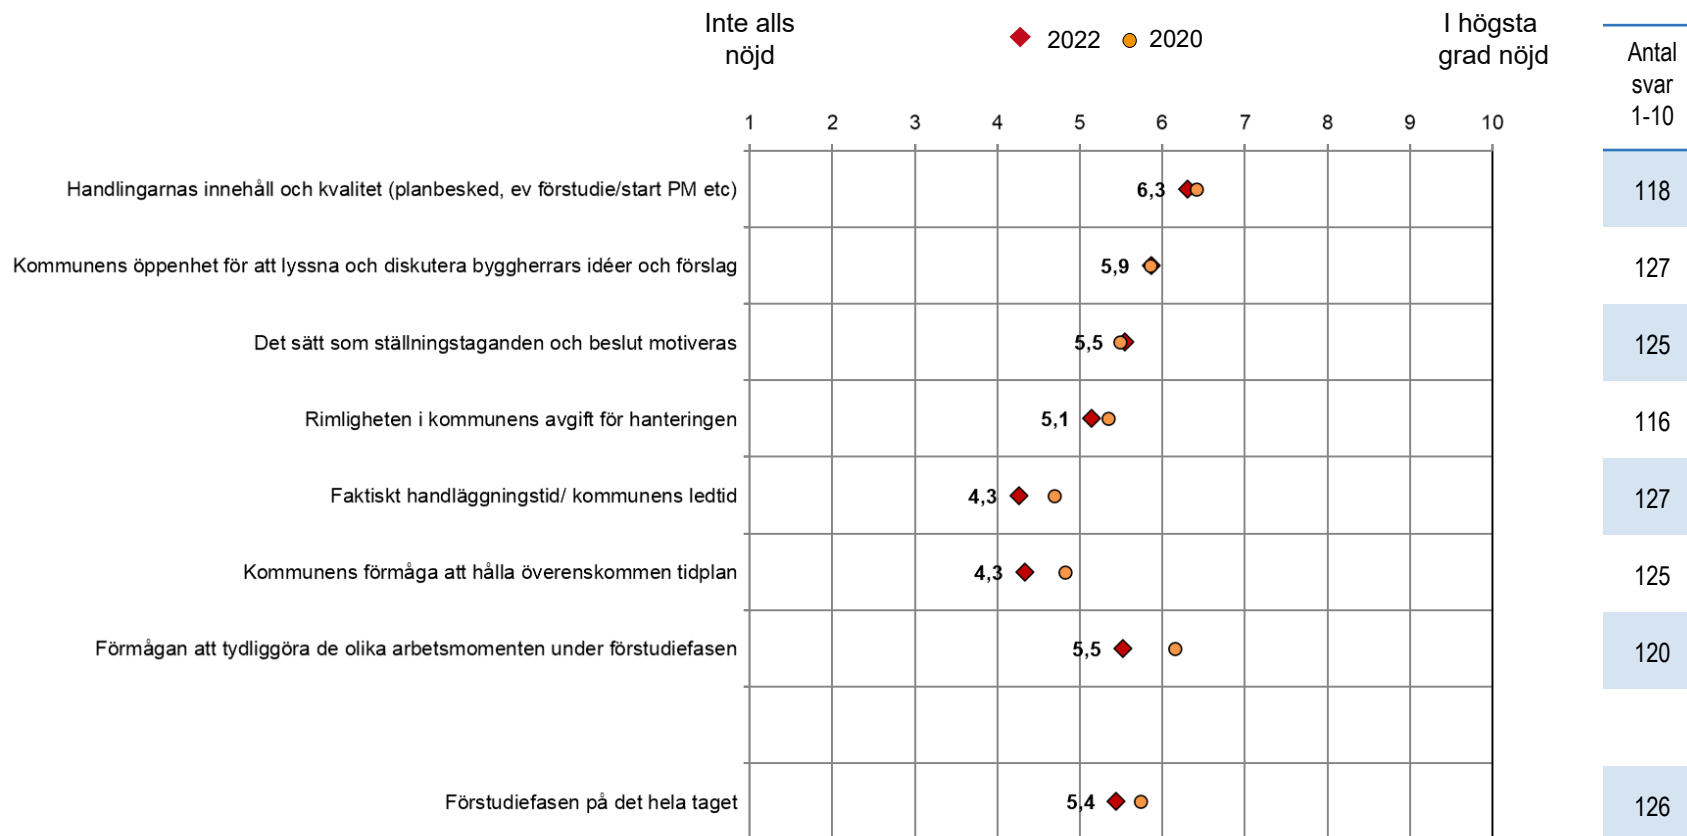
Inte alls nöjd

2022 2020

I högsta grad nöjd

Antal svar 1-10

1 2 3 4 5 6 7 8 9 10

| | | Antal svar 1-10 |
|---|---|---|
| Handlingarnas innehåll och kvalitet (planbesked, ev förstudie/start PM etc) | 6,3 | 118 |
| Kommunens öppenhet för att lyssna och diskutera byggherrars idéer och förslag | 5,9 | 127 |
| Det sätt som ställningstaganden och beslut motiveras | 5,5 | 125 |
| Rimligheten i kommunens avgift för hanteringen | 5,1 | 116 |
| Faktiskt handläggningstid/ kommunens ledtid | 4,3 | 127 |
| Kommunens förmåga att hålla överenskommen tidplan | 4,3 | 125 |
| Förmågan att tydliggöra de olika arbetsmomenten under förstudiefasen | 5,5 | 120 |
| Förstudiefasen på det hela taget | 5,4 | 126 |